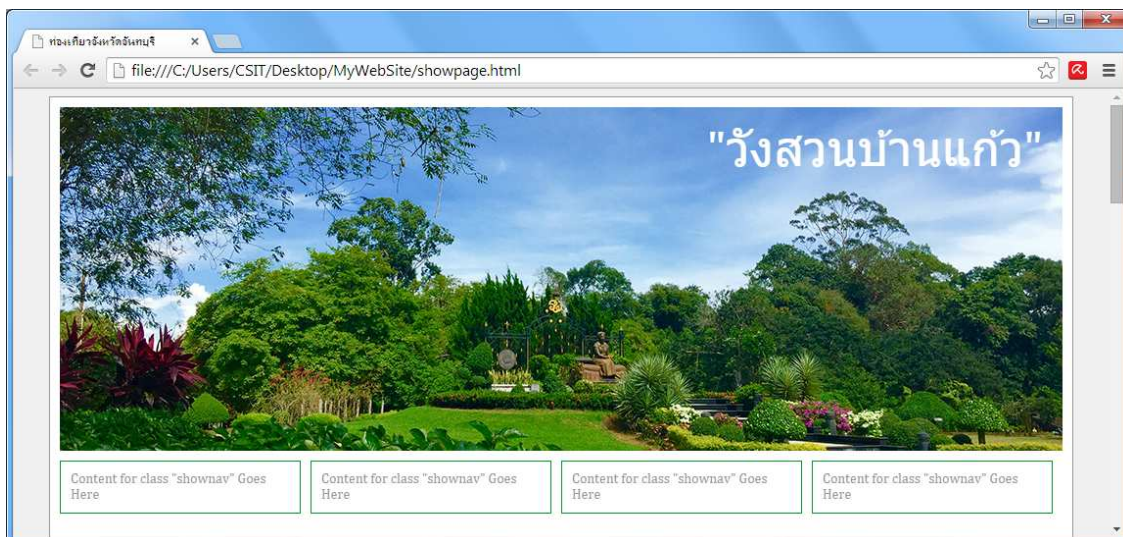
ท่องเที่ยวจังหวัดจันทบุรี ×

file:///C:/Users/CSIT/Desktop/MyWebSite/showpage.html

"วังสวนบ้านแก้ว"

Content for class "shownav" Goes Here

Content for class "shownav" Goes Here

Content for class "shownav" Goes Here

Content for class "shownav" Goes Here